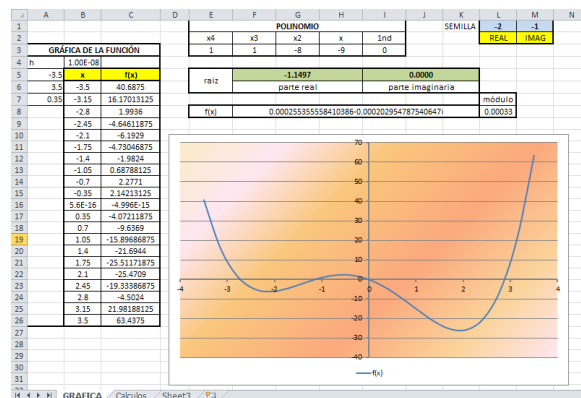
|  | A | B | C | D | E | F | G | H | I | J | K | L | M | N |
|---|---|---|---|---|---|---|---|---|---|---|---|---|---|---|
| 1 |  |  |  |  |  |  | POLINOMIO |  |  |  | SEMILLA | -2 | -1 |  |
| 2 |  |  |  |  | x4 | x3 | x2 | x | 1nd |  |  | REAL | IMAG |  |
| 3 |  | GRÁFICA DE LA FUNCIÓN |  |  | 1 | 1 | -8 | -9 | 0 |  |  |  |  |  |
| 4 | h | 1.00E-08 |  |  |  |  |  |  |  |  |  |  |  |  |
| 5 | -3.5 | x | f(x) |  |  |  |  |  |  |  |  |  |  |  |
| 6 | 3.5 | -3.5 | 40.6875 |  | raíz | -1.1497 |  | 0.0000 |  |  |  |  |  |  |
| 7 | 0.35 | -3.15 | 16.17013125 |  |  | parte real |  | parte imaginaria |  |  |  | módulo |  |  |
| 8 |  | -2.8 | 1.9936 |  | f(x) | 0.000255355558410386-0.000202954787540647i |  |  |  |  |  | 0.00033 |  |  |
| 9 |  | -2.45 | -4.64611875 |  |  |  |  |  |  |  |  |  |  |  |
| 10 |  | -2.1 | -6.1929 |  |  |  |  |  |  |  |  |  |  |  |
| 11 |  | -1.75 | -4.73046875 |  |  |  |  |  |  |  |  |  |  |  |
| 12 |  | -1.4 | -1.9824 |  |  |  |  |  |  |  |  |  |  |  |
| 13 |  | -1.05 | 0.68788125 |  |  |  |  |  |  |  |  |  |  |  |
| 14 |  | -0.7 | 2.2771 |  |  |  |  |  |  |  |  |  |  |  |
| 15 |  | -0.35 | 2.14213125 |  |  |  |  |  |  |  |  |  |  |  |
| 16 |  | 5.6E-16 | -4.996E-15 |  |  |  |  |  |  |  |  |  |  |  |
| 17 |  | 0.35 | -4.07211875 |  |  |  |  |  |  |  |  |  |  |  |
| 18 |  | 0.7 | -9.6369 |  |  |  |  |  |  |  |  |  |  |  |
| 19 |  | 1.05 | -15.89686875 |  |  |  |  |  |  |  |  |  |  |  |
| 20 |  | 1.4 | -21.6944 |  |  |  |  |  |  |  |  |  |  |  |
| 21 |  | 1.75 | -25.51171875 |  |  |  |  |  |  |  |  |  |  |  |
| 22 |  | 2.1 | -25.4709 |  |  |  |  |  |  |  |  |  |  |  |
| 23 |  | 2.45 | -19.33386875 |  |  |  |  |  |  |  |  |  |  |  |
| 24 |  | 2.8 | -4.5024 |  |  |  |  |  |  |  |  |  |  |  |
| 25 |  | 3.15 | 21.98188125 |  |  |  |  |  |  |  |  |  |  |  |
| 26 |  | 3.5 | 63.4375 |  |  |  |  |  |  |  |  |  |  |  |

70
60
50
40
30
20
10
0
-10
-20
-30
-40
-4 -3 -2 -1 0 1 2 3 4
f(x)

27 28 29 30 31 32

GRAFICA Calculos Sheet3